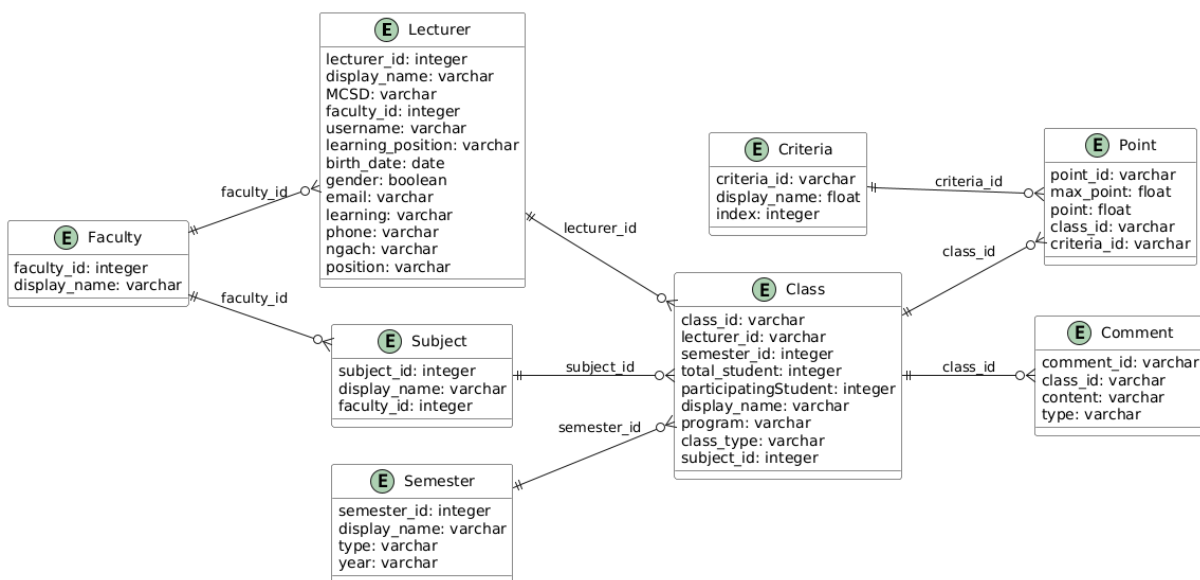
E Lecturer
lecturer_id: integer
display_name: varchar
MCSD: varchar
faculty_id: integer
username: varchar
learning_position: varchar
birth_date: date
gender: boolean
email: varchar
learning: varchar
phone: varchar
ngach: varchar
position: varchar

E Criteria
criteria_id: varchar
display_name: float
index: integer

E Point
point_id: varchar
max_point: float
point: float
class_id: varchar
criteria_id: varchar

criteria_id

faculty_id

E Faculty
faculty_id: integer
display_name: varchar

lecturer_id

class_id

faculty_id

E Class
class_id: varchar
lecturer_id: varchar
semester_id: integer
total_student: integer
participatingStudent: integer
display_name: varchar
program: varchar
class_type: varchar
subject_id: integer

E Subject
subject_id: integer
display_name: varchar
faculty_id: integer

subject_id

semester_id

class_id

E Comment
comment_id: varchar
class_id: varchar
content: varchar
type: varchar

E Semester
semester_id: integer
display_name: varchar
type: varchar
year: varchar